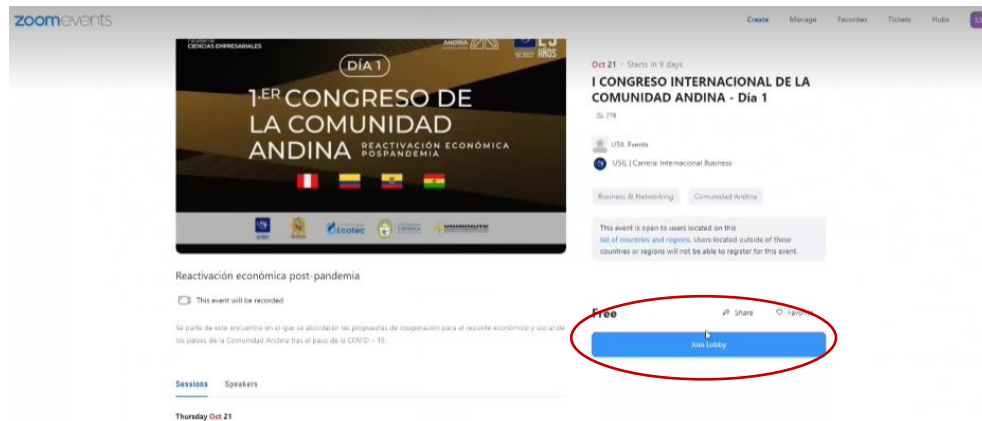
zoomevents

Create Manage Favorites Tickets Hubs

CIENCIAS EMPRESARIALES

ANDINA

25 AÑOS

DÍA 1

1.ER CONGRESO DE LA COMUNIDAD ANDINA REACTIVACIÓN ECONÓMICA POSPANDEMIA

Ecotec

Oct 21 · Starts in 9 days

I CONGRESO INTERNACIONAL DE LA COMUNIDAD ANDINA - Día 1

278

USIL Events

USIL | Carrera: Internacional Business

Business & Networking

Comunidad Andina

This event is open to users located on this list of countries and regions. Users located outside of these countries or regions will not be able to register for this event.

Reactivación económica post-pandemia

This event will be recorded

Se parte de este encuentro en el que se abordarán las propuestas de cooperación para el reconte económico y social de los países de la Comunidad Andina tras el paso de la COVID – 19.

Free

Share

Favorite

Join Lobby

Sessions Speakers

Thursday Oct 21